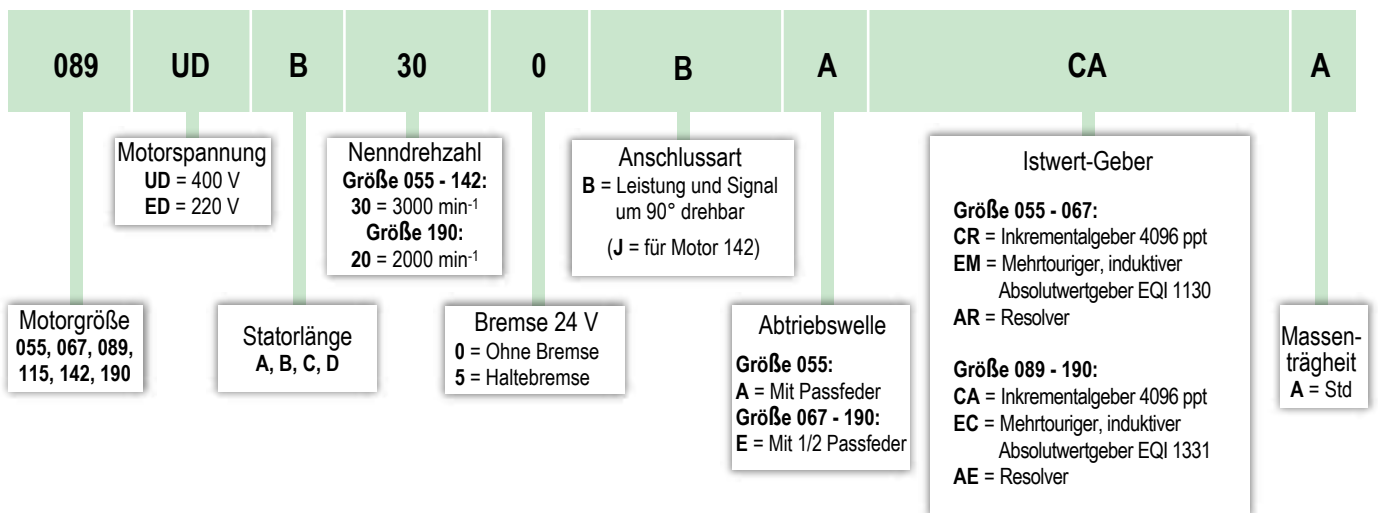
| 089 | UD | B | 30 | 0 | B | A | CA | A |
|---|---|---|---|---|---|---|---|---|

Motorspannung
**UD** = 400 V
**ED** = 220 V

Nenndrehzahl
**Größe 055 - 142:**
**30** = 3000 min$^{-1}$
**Größe 190:**
**20** = 2000 min$^{-1}$

Anschlussart
**B** = Leistung und Signal um 90° drehbar
(**J** = für Motor 142)

Istwert-Geber
**Größe 055 - 067:**
**CR** = Inkrementalgeber 4096 ppt
**EM** = Mehrtouriger, induktiver Absolutwertgeber EQI 1130
**AR** = Resolver

**Größe 089 - 190:**
**CA** = Inkrementalgeber 4096 ppt
**EC** = Mehrtouriger, induktiver Absolutwertgeber EQI 1331
**AE** = Resolver

Motorgröße
**055, 067, 089, 115, 142, 190**

Statorlänge
**A, B, C, D**

Bremse 24 V
**0** = Ohne Bremse
**5** = Haltebremse

Abtriebswelle
**Größe 055:**
**A** = Mit Passfeder
**Größe 067 - 190:**
**E** = Mit 1/2 Passfeder

Massenträgheit
**A** = Std